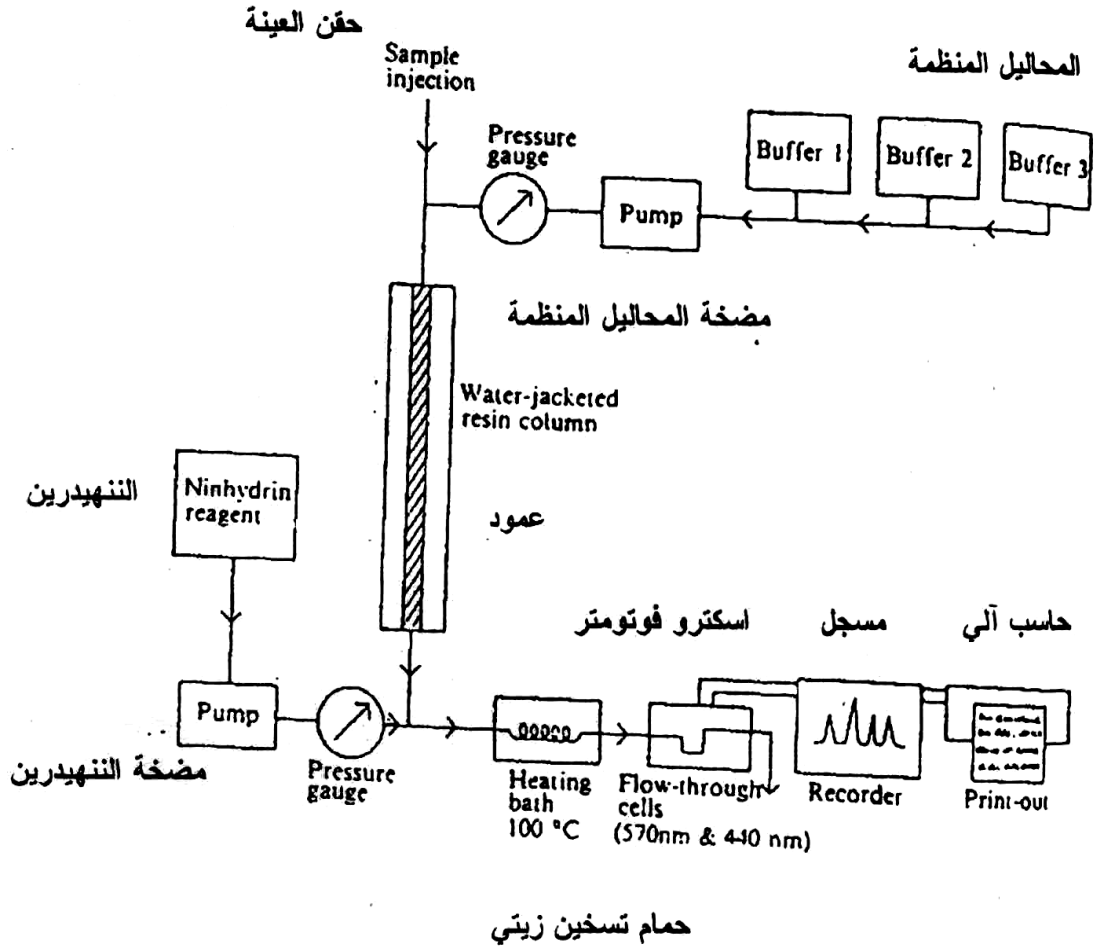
حقن العينة

Sample injection

المحاليل المنظمة

Pressure gauge

Buffer 1

Buffer 2

Buffer 3

Pump

مضخة المحاليل المنظمة

Water-jacketed resin column

النهيدرين

Ninhydrin reagent

عمود

حاسب آلي

مسجل

اسكترو فوتومتر

Pump

مضخة النهيدرين

Pressure gauge

Heating bath 100 °C

Flow-through cells (570nm & 440 nm)

Recorder

Print-out

حمام تسخين زيتي